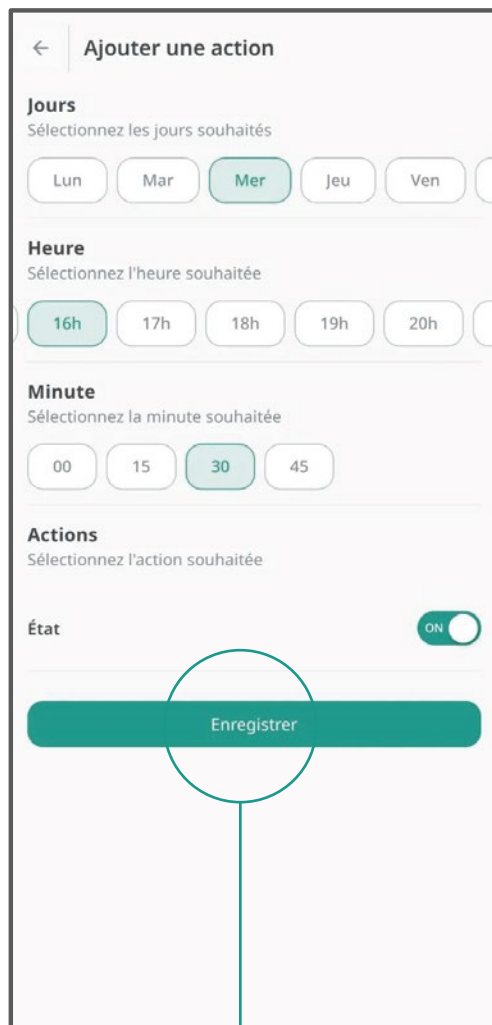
← Ajouter une action

Jours
Sélectionnez les jours souhaités

Lun Mar Mer Jeu Ven

Heure
Sélectionnez l'heure souhaitée

16h 17h 18h 19h 20h

Minute
Sélectionnez la minute souhaitée

00 15 30 45

Actions
Sélectionnez l'action souhaitée

État ON

Enregistrer